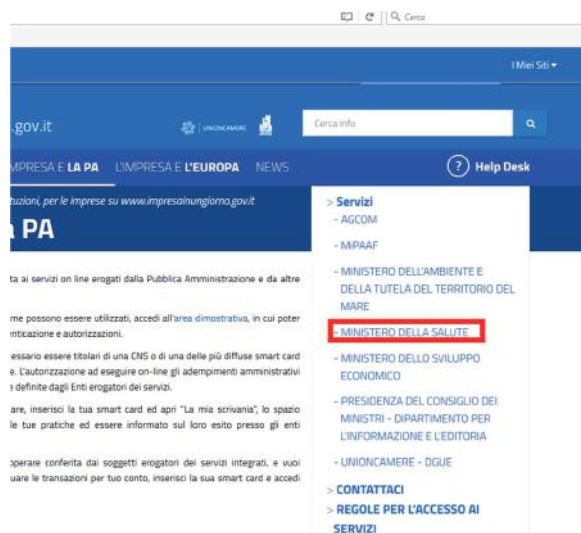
Cerca

I Miei Siti

.gov.it

UNIONCAMERE

Cerca info

MPRESA E LA PA L'IMPRESA E L'EUROPA NEWS

Help Desk

tuzioni, per le imprese su www.impresainungiorno.gov.it

a PA

ta ai servizi on line erogati dalla Pubblica Amministrazione e da altre

me possono essere utilizzati, accedi all'area dimostrativa, in cui poter nticazione e autorizzazioni.

essario essere titolari di una CNS o di una delle più diffuse smart card e. L'autorizzazione ad eseguire on-line gli adempimenti amministrativi definite dagli Enti erogatori dei servizi.

are, inserisci la tua smart card ed apri "La mia scrivania", lo spazio le tue pratiche ed essere informato sul loro esito presso gli enti

operare conferita dai soggetti erogatori dei servizi integrati, e vuoi uare le transazioni per tuo conto, inserisci la sua smart card e accedi

> Servizi
- AGCOM
- MiPAAF
- MINISTERO DELL'AMBIENTE E DELLA TUTELA DEL TERRITORIO DEL MARE
- MINISTERO DELLA SALUTE
- MINISTERO DELLO SVILUPPO ECONOMICO
- PRESIDENZA DEL CONSIGLIO DEI MINISTRI - DIPARTIMENTO PER L'INFORMAZIONE E L'EDITORIA
- UNIONCAMERE - DGUE
> CONTATTACI
> REGOLE PER L'ACCESSO AI SERVIZI